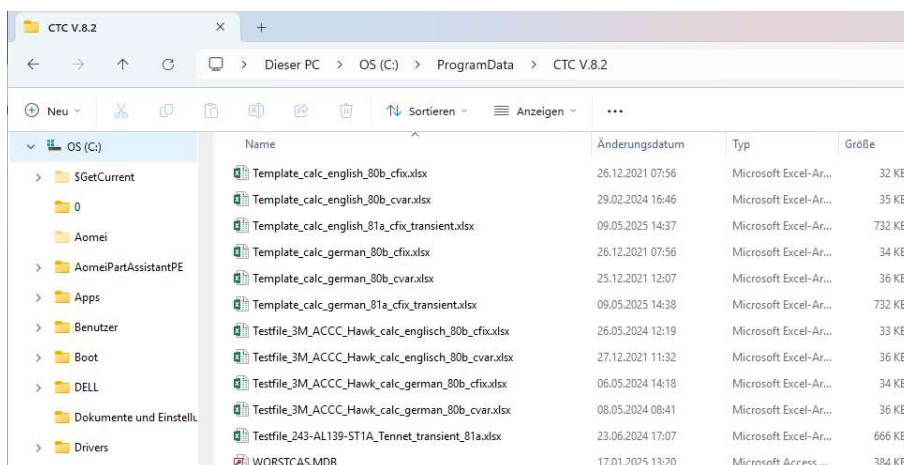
CTC V.8.2 × +

← → ↑ C Dieser PC > OS (C:) > ProgramData > CTC V.8.2

Neu Sortieren Anzeigen ...

OS (C:)
$GetCurrent
0
Aomei
AomeiPartAssistantPE
Apps
Benutzer
Boot
DELL
Dokumente und Einstellu
Drivers

| Name | Änderungsdatum | Typ | Größe |
|---|---|---|---|
| Template_calc_english_80b_cfix.xlsx | 26.12.2021 07:56 | Microsoft Excel-Ar... | 32 KE |
| Template_calc_english_80b_cvar.xlsx | 29.02.2024 16:46 | Microsoft Excel-Ar... | 35 KE |
| Template_calc_english_81a_cfix_transient.xlsx | 09.05.2025 14:37 | Microsoft Excel-Ar... | 732 KE |
| Template_calc_german_80b_cfix.xlsx | 26.12.2021 07:56 | Microsoft Excel-Ar... | 34 KE |
| Template_calc_german_80b_cvar.xlsx | 25.12.2021 12:07 | Microsoft Excel-Ar... | 36 KE |
| Template_calc_german_81a_cfix_transient.xlsx | 09.05.2025 14:38 | Microsoft Excel-Ar... | 732 KE |
| Testfile_3M_ACCC_Hawk_calc_englisch_80b_cfix.xlsx | 26.05.2024 12:19 | Microsoft Excel-Ar... | 33 KE |
| Testfile_3M_ACCC_Hawk_calc_englisch_80b_cvar.xlsx | 27.12.2021 11:32 | Microsoft Excel-Ar... | 36 KE |
| Testfile_3M_ACCC_Hawk_calc_german_80b_cfix.xlsx | 06.05.2024 14:18 | Microsoft Excel-Ar... | 34 KE |
| Testfile_3M_ACCC_Hawk_calc_german_80b_cvar.xlsx | 08.05.2024 08:41 | Microsoft Excel-Ar... | 36 KE |
| Testfile_243-AL139-ST1A_Tennet_transient_81a.xlsx | 23.06.2024 17:07 | Microsoft Excel-Ar... | 666 KE |
| WORSTCAS.MDB | 17.01.2025 13:20 | Microsoft Access ... | 384 KE |